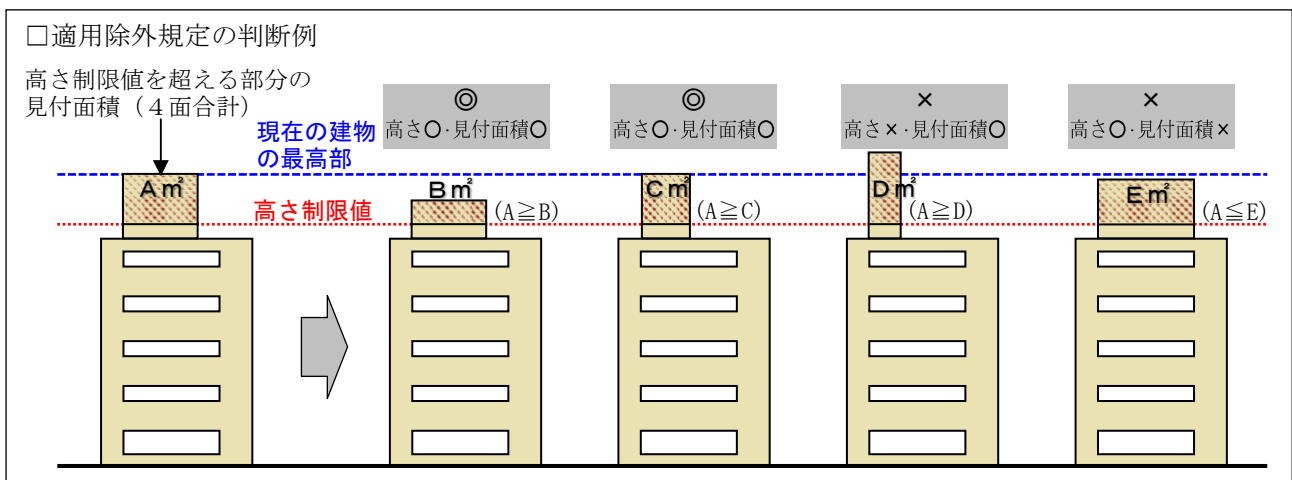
□適用除外規定の判断例

高さ制限値を超える部分の見付面積（４面合計）

現在の建物の最高部

高さ制限値

Ａ㎡

◎
高さ○・見付面積○

Ｂ㎡ (A≧B)

◎
高さ○・見付面積○

Ｃ㎡ (A≧C)

×
高さ×・見付面積○

Ｄ㎡ (A≧D)

×
高さ○・見付面積×

Ｅ㎡ (A≦E)